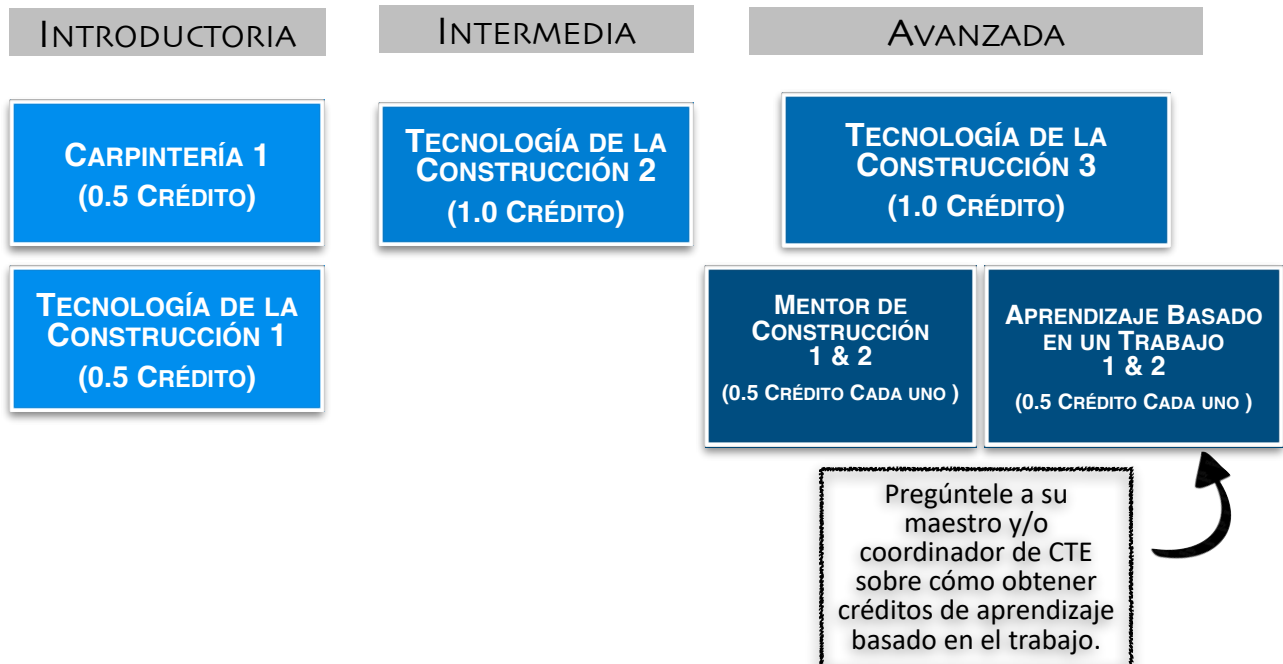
Introductoria

Intermedia

Avanzada

Carpintería 1
(0.5 Crédito)

Tecnología de la Construcción 1
(0.5 Crédito)

Tecnología de la Construcción 2
(1.0 Crédito)

Tecnología de la Construcción 3
(1.0 Crédito)

Mentor de Construcción 1 & 2
(0.5 Crédito Cada uno )

Aprendizaje Basado en un Trabajo 1 & 2
(0.5 Crédito Cada uno )

Pregúntele a su maestro y/o coordinador de CTE sobre cómo obtener créditos de aprendizaje basado en el trabajo.